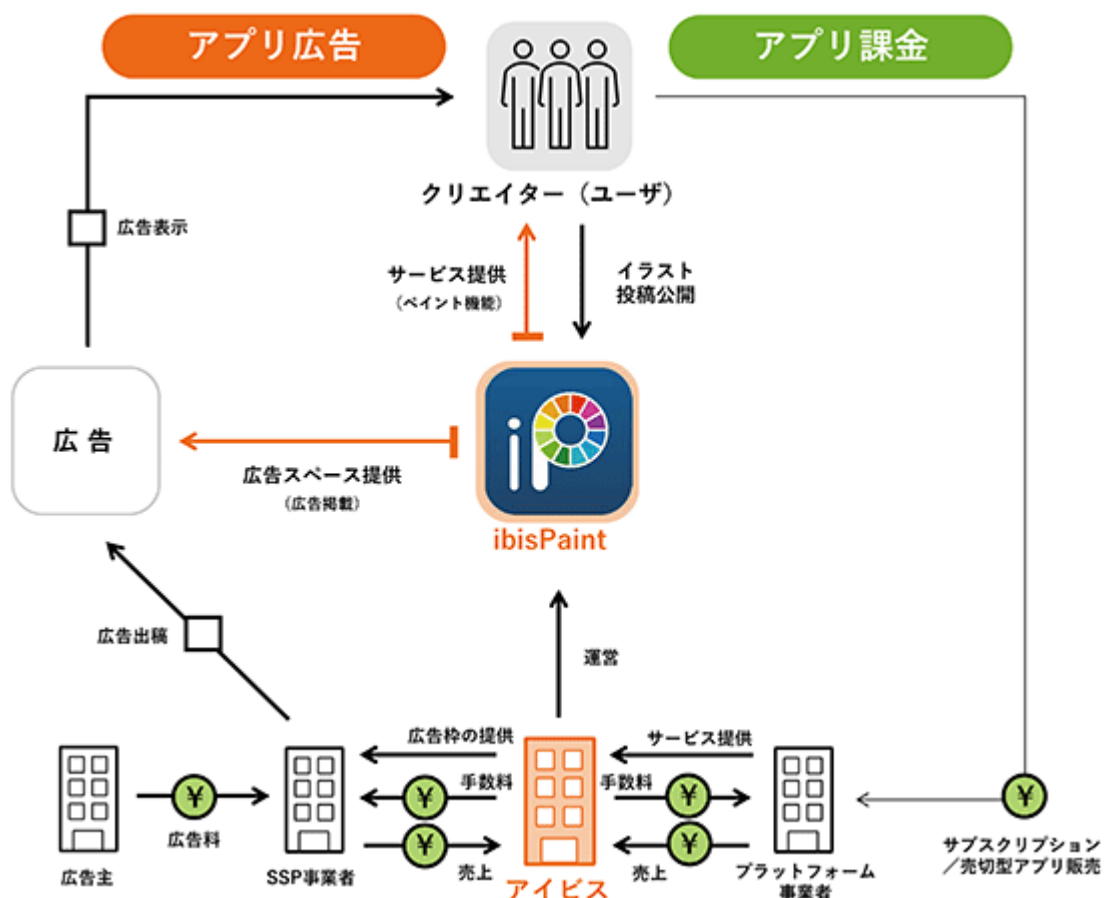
アプリ広告

アプリ課金

クリエイター（ユーザ）

広告表示

サービス提供
（ペイント機能）

イラスト
投稿公開

広告

広告スペース提供
（広告掲載）

ibisPaint

広告出稿

運営

広告枠の提供

サービス提供

¥

手数料

手数料

¥

¥

¥

¥

¥

¥

広告主

広告料

SSP事業者

売上

アイビス

売上

プラットフォーム
事業者

サブスクリプション
／売切型アプリ販売